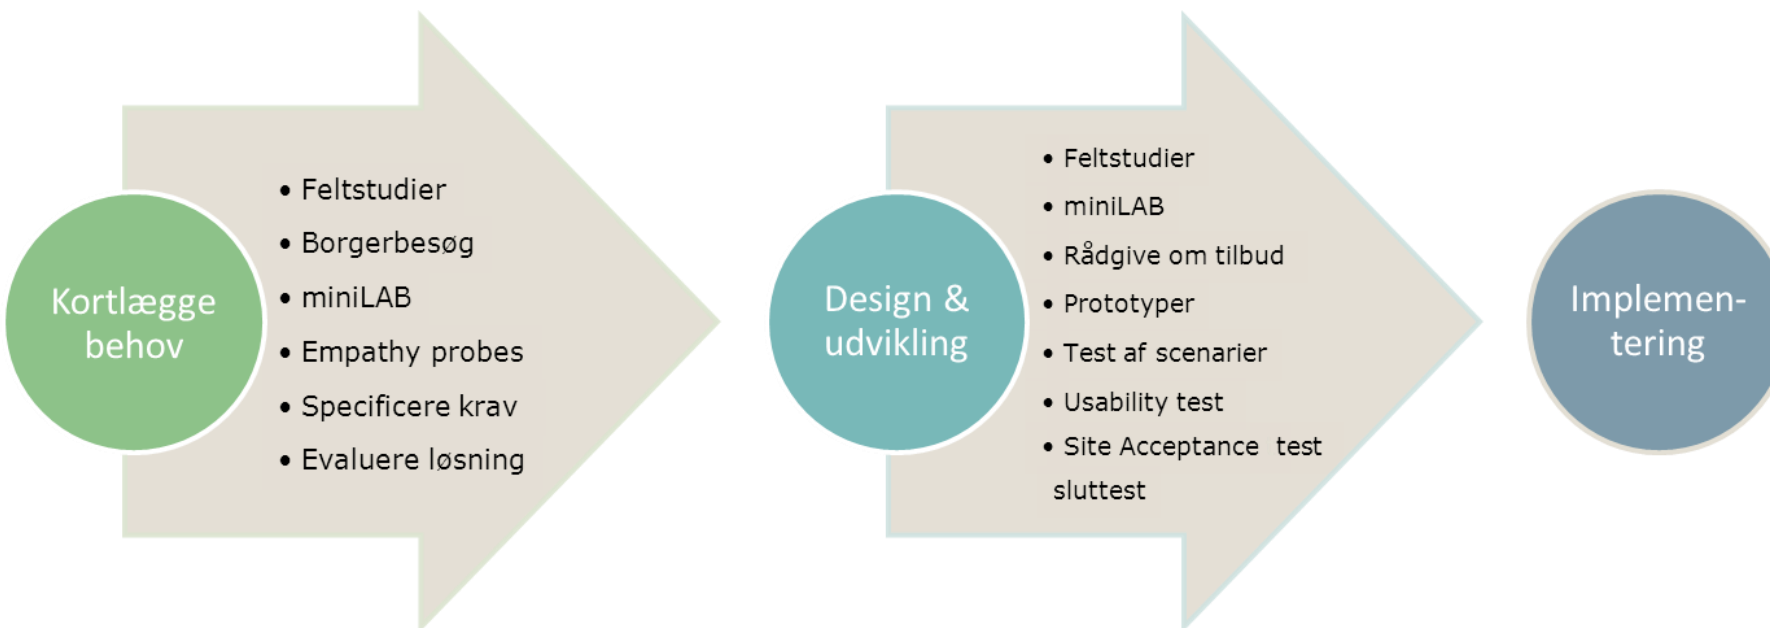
Kortlægge behov

- Feltstudier
- Borgerbesøg
- miniLAB
- Empathy probes
- Specificere krav
- Evaluere løsning

Design & udvikling

- Feltstudier
- miniLAB
- Rådgive om tilbud
- Prototyper
- Test af scenarier
- Usability test
- Site Acceptance test sluttest

Implementering